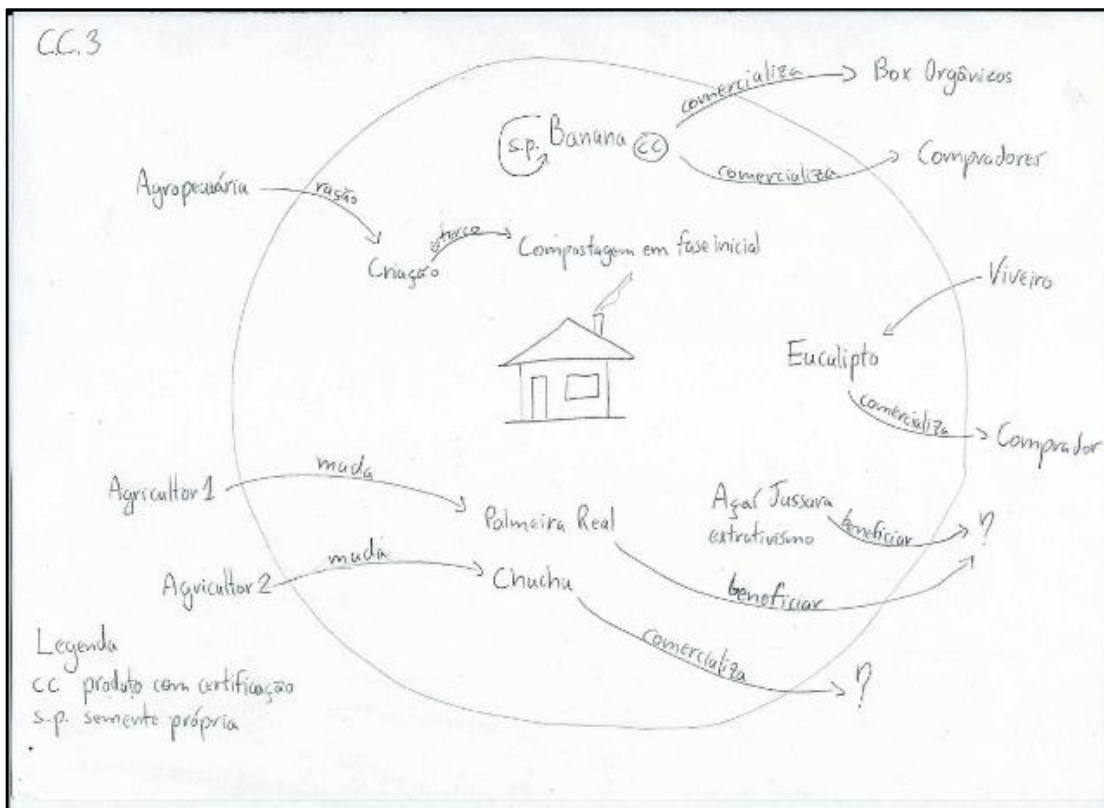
CC.3

s.p. Banana CC

comercializa

Box Orgânicos

comercializa

Compradores

Agropecuária

ração

Criação

esterco

Compostagem em fase inicial

Viveiro

Eucalipto

comercializa

Comprador

Agricultor 1

muda

Palmeira Real

Açaí Jussara extrativismo

beneficiar

?

Agricultor 2

muda

Chuchu

beneficiar

comercializa

?

Legenda
CC produto com certificação
s.p. semente própria